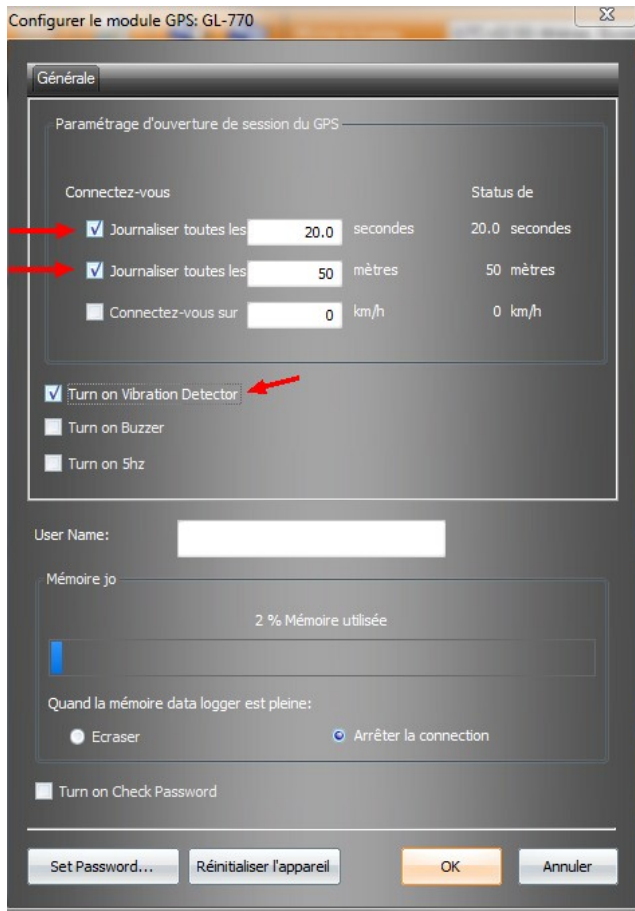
Configurer le module GPS: GL-770

Générale

Paramétrage d'ouverture de session du GPS

Connectez-vous

Status de

Journaliser toutes les 20.0 secondes

20.0 secondes

Journaliser toutes les 50 mètres

50 mètres

Connectez-vous sur 0 km/h

0 km/h

Turn on Vibration Detector

Turn on Buzzer

Turn on 5hz

User Name:

Mémoire jo

2 % Mémoire utilisée

Quand la mémoire data logger est pleine:

Ecraser

Arrêter la connection

Turn on Check Password

Set Password...

Réinitialiser l'appareil

OK

Annuler